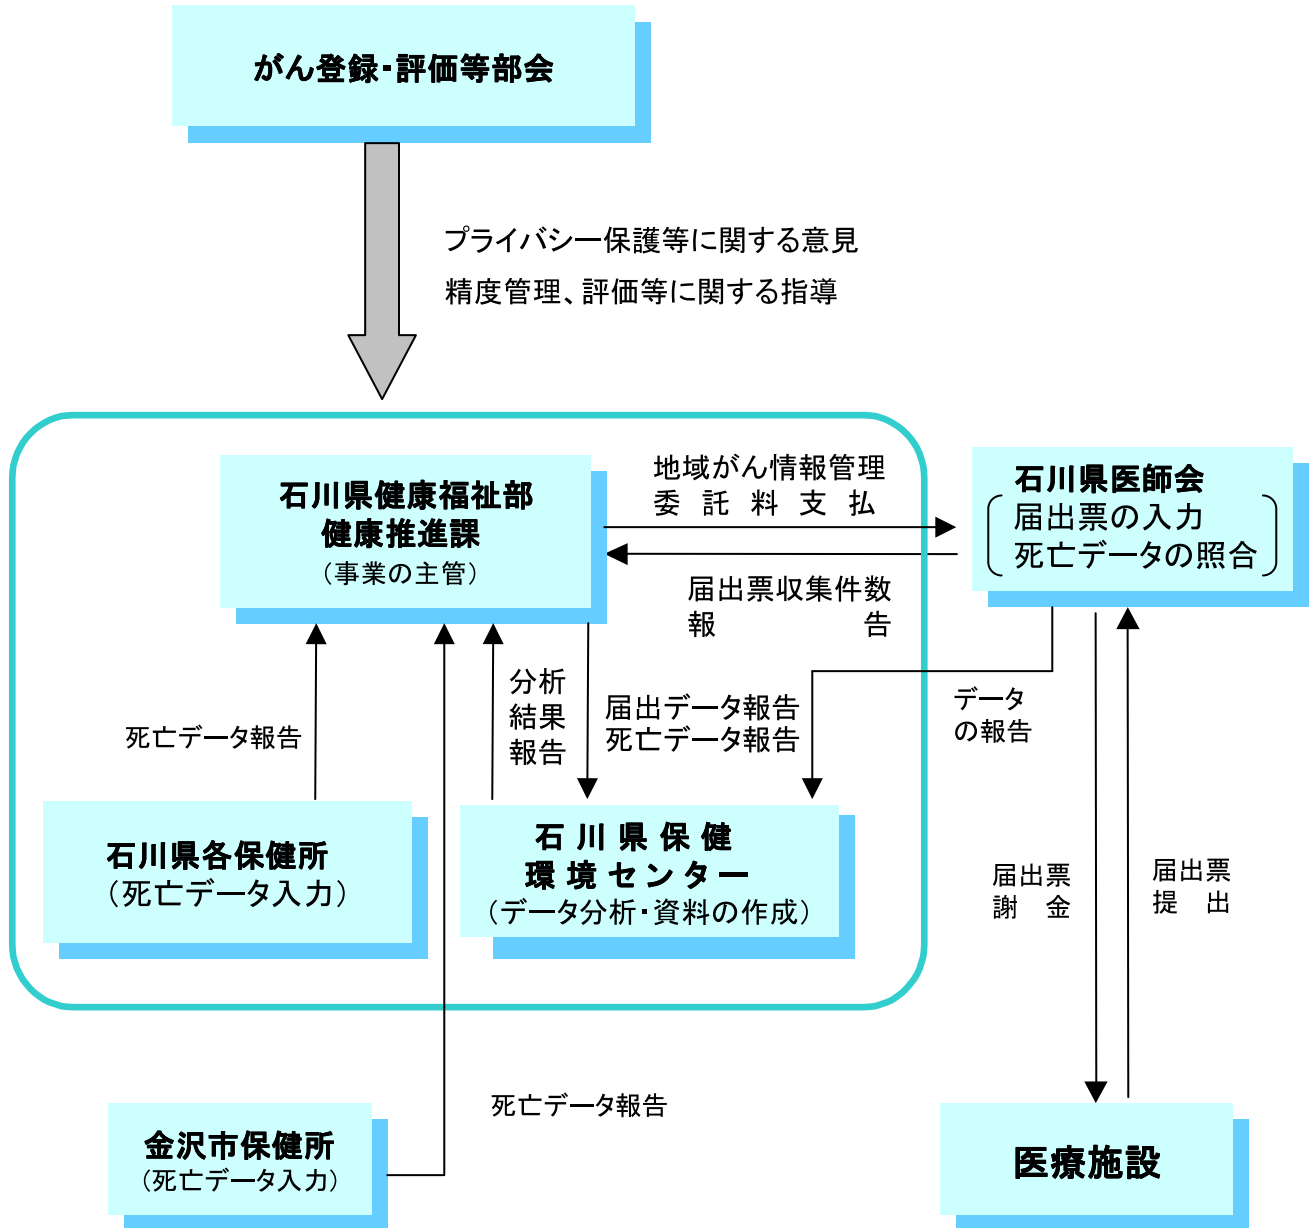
がん登録･評価等部会

プライバシー保護等に関する意見
精度管理、評価等に関する指導

石川県健康福祉部
健康推進課
（事業の主管）

地域がん情報管理
委託料支払

届出票収集件数
報告

石川県医師会
届出票の入力
死亡データの照合

死亡データ報告

分析
結果
報告

届出データ報告
死亡データ報告

データ
の報告

石川県各保健所
（死亡データ入力）

石川県保健
環境センター
（データ分析･資料の作成）

届出票
謝金

届出票
提出

死亡データ報告

金沢市保健所
（死亡データ入力）

医療施設